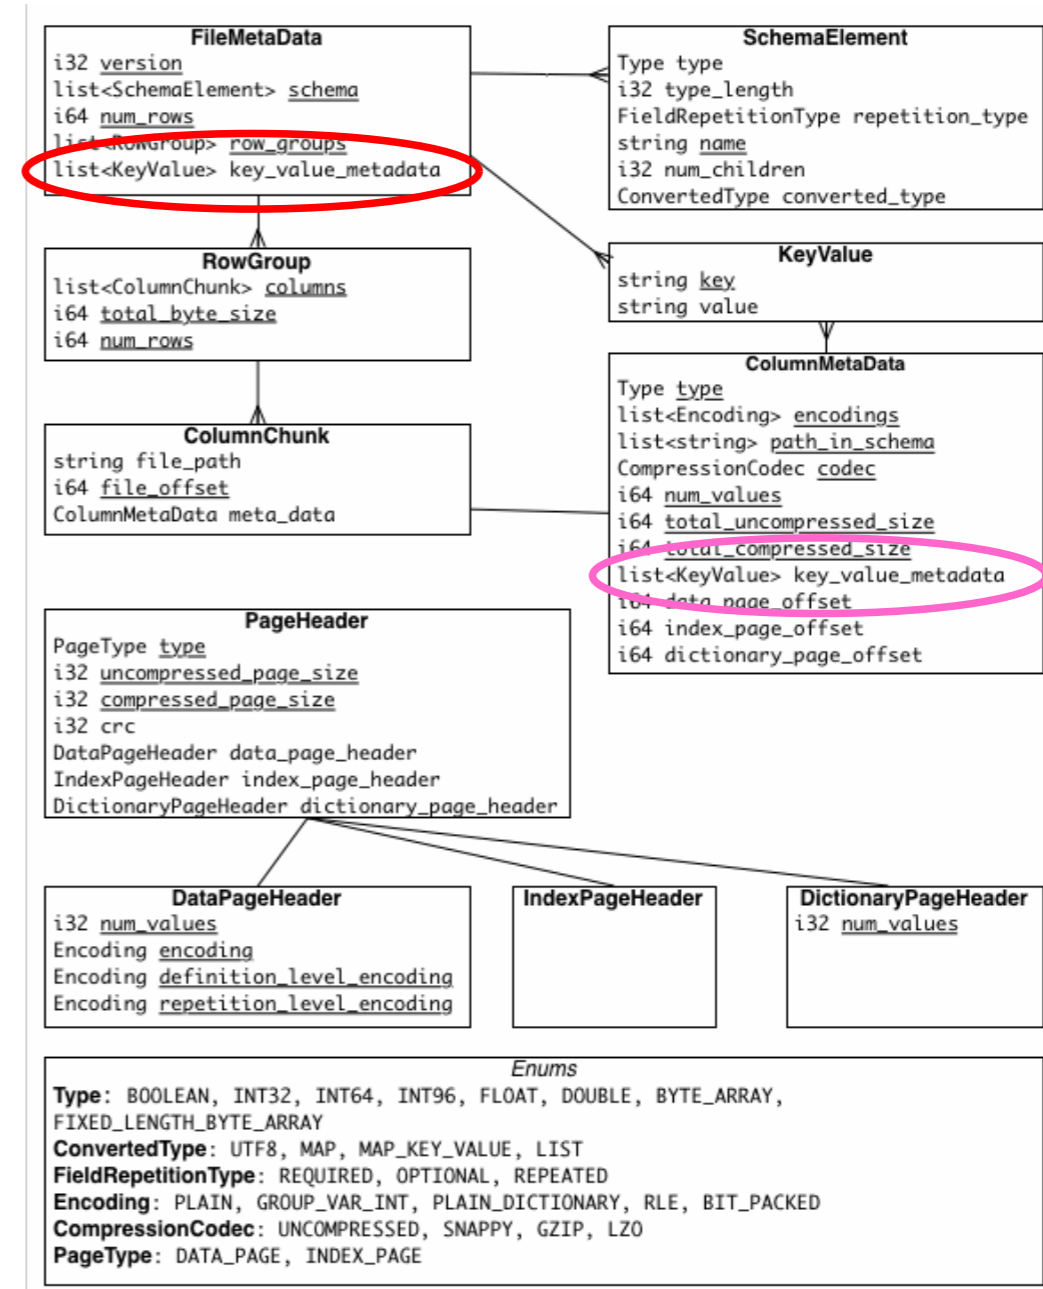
FileMetaData
i32 version
list<SchemaElement> schema
i64 num_rows
list<RowGroup> row_groups
list<KeyValue> key_value_metadata

SchemaElement
Type type
i32 type_length
FieldRepetitionType repetition_type
string name
i32 num_children
ConvertedType converted_type

KeyValue
string key
string value

RowGroup
list<ColumnChunk> columns
i64 total_byte_size
i64 num_rows

ColumnMetaData
Type type
list<Encoding> encodings
list<string> path_in_schema
CompressionCodec codec
i64 num_values
i64 total_uncompressed_size
i64 total_compressed_size
list<KeyValue> key_value_metadata
i64 data_page_offset
i64 index_page_offset
i64 dictionary_page_offset

ColumnChunk
string file_path
i64 file_offset
ColumnMetaData meta_data

PageHeader
PageType type
i32 uncompressed_page_size
i32 compressed_page_size
i32 crc
DataPageHeader data_page_header
IndexPageHeader index_page_header
DictionaryPageHeader dictionary_page_header

DataPageHeader
i32 num_values
Encoding encoding
Encoding definition_level_encoding
Encoding repetition_level_encoding

IndexPageHeader

DictionaryPageHeader
i32 num_values

Enums
Type: BOOLEAN, INT32, INT64, INT96, FLOAT, DOUBLE, BYTE_ARRAY, FIXED_LENGTH_BYTE_ARRAY
ConvertedType: UTF8, MAP, MAP_KEY_VALUE, LIST
FieldRepetitionType: REQUIRED, OPTIONAL, REPEATED
Encoding: PLAIN, GROUP_VAR_INT, PLAIN_DICTIONARY, RLE, BIT_PACKED
CompressionCodec: UNCOMPRESSED, SNAPPY, GZIP, LZO
PageType: DATA_PAGE, INDEX_PAGE